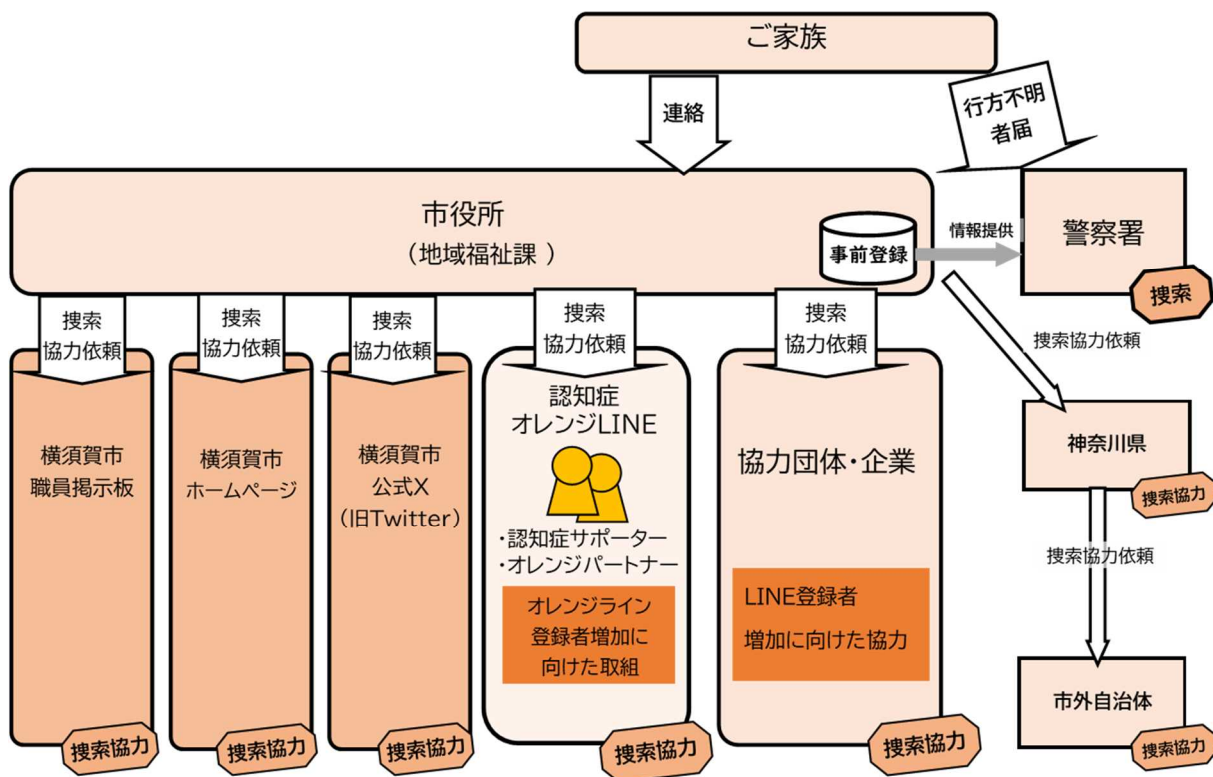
ご家族

連絡

行方不明者届

市役所
（地域福祉課 ）

事前登録

情報提供

警察署

捜索

捜索協力依頼

搜索協力依頼

搜索協力依頼

搜索協力依頼

搜索協力依頼

搜索協力依頼

横須賀市職員掲示板

横須賀市ホームページ

横須賀市公式X（旧Twitter）

認知症オレンジLINE

・認知症サポーター
・オレンジパートナー

オレンジライン登録者増加に向けた取組

協力団体・企業

LINE登録者増加に向けた協力

神奈川県

捜索協力

捜索協力依頼

市外自治体

捜索協力

捜索協力

捜索協力

捜索協力

捜索協力

捜索協力